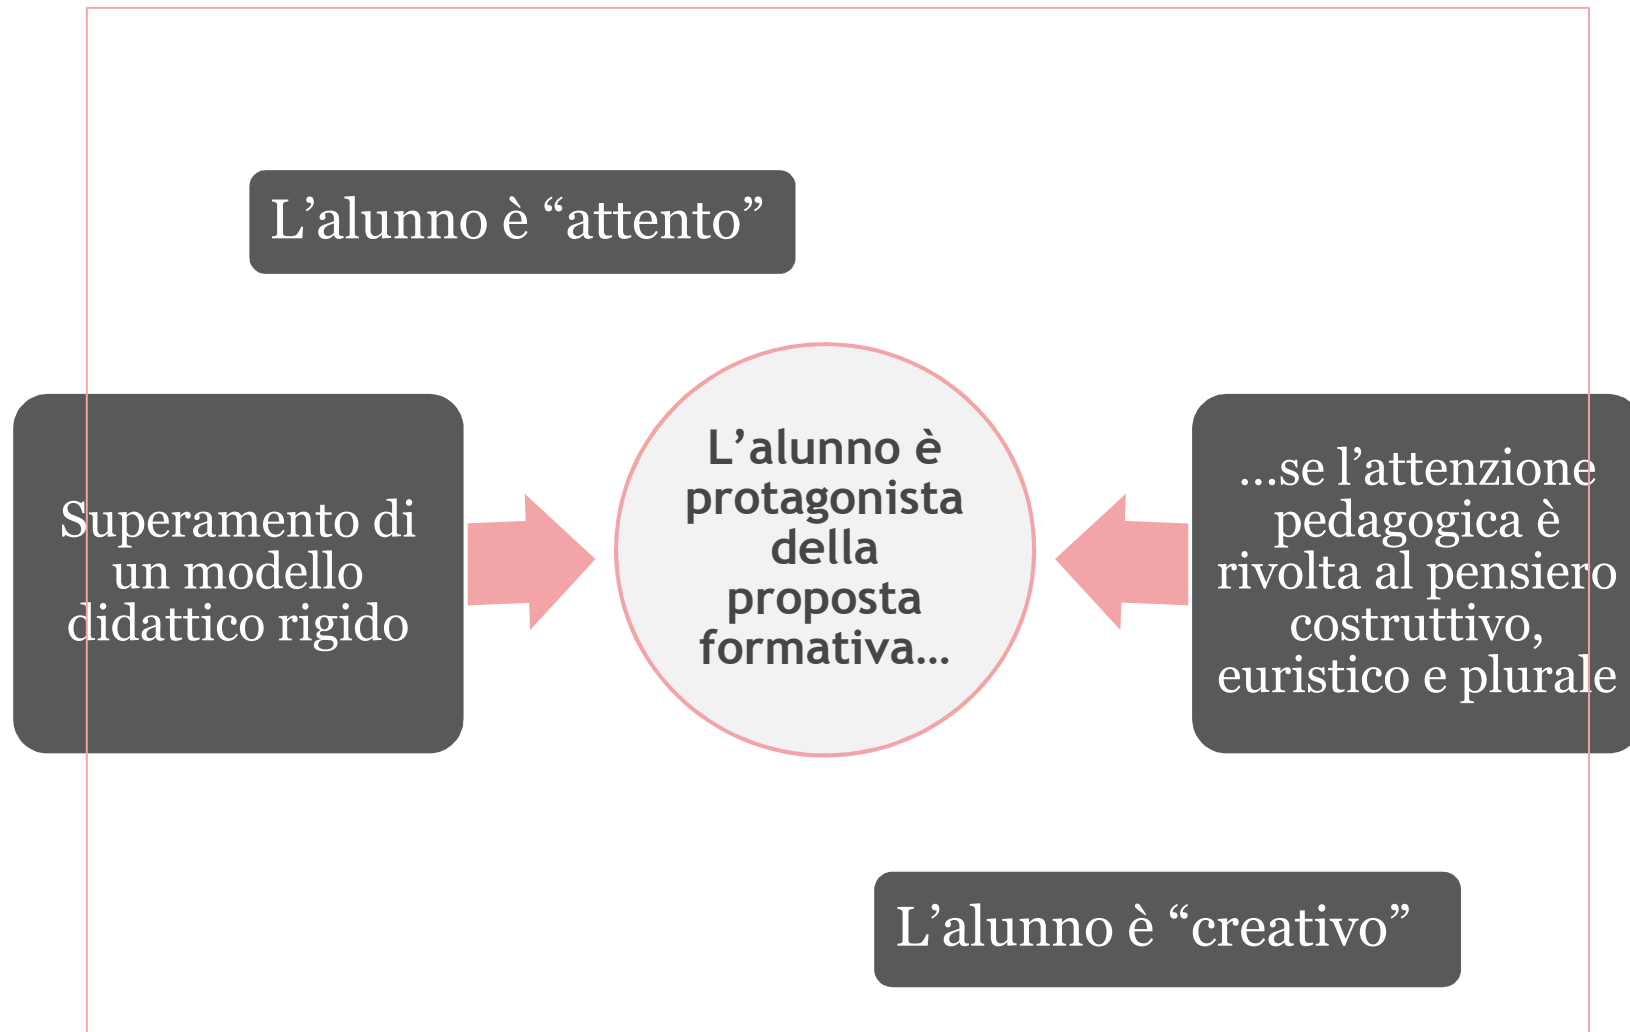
L’alunno è “attento”

Superamento di un modello didattico rigido

L’alunno è protagonista della proposta formativa…

…se l’attenzione pedagogica è rivolta al pensiero costruttivo, euristico e plurale

L’alunno è “creativo”